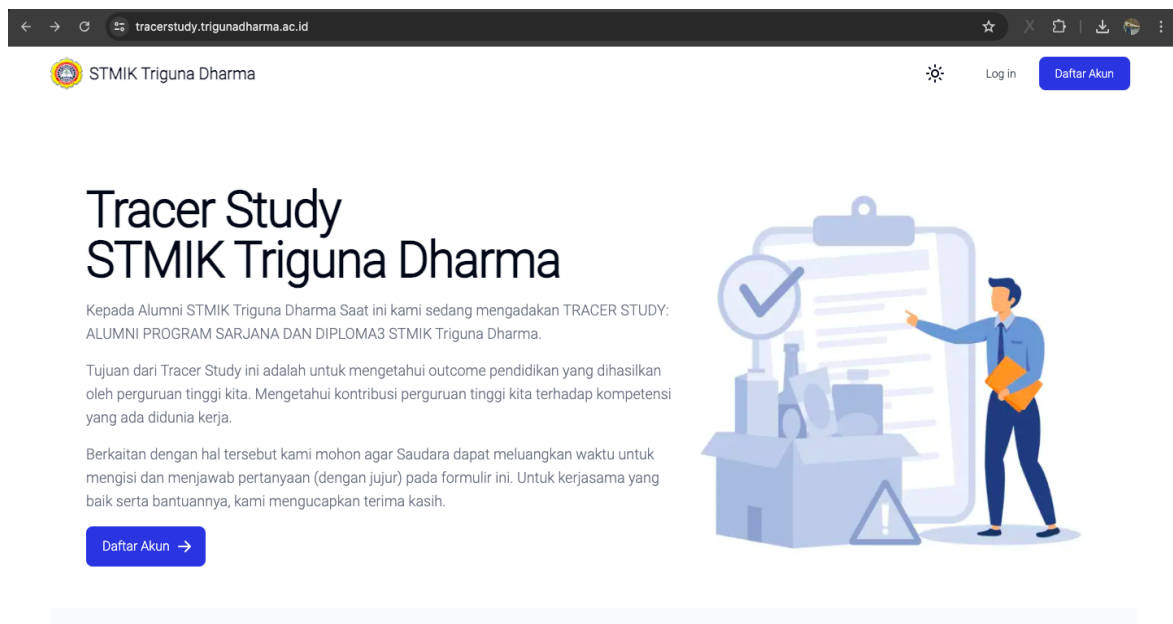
tracerstudy.trigunadharma.ac.id

STMIK Triguna Dharma

Log in

Daftar Akun

Tracer Study
STMIK Triguna Dharma

Kepada Alumni STMIK Triguna Dharma Saat ini kami sedang mengadakan TRACER STUDY: ALUMNI PROGRAM SARJANA DAN DIPLOMA3 STMIK Triguna Dharma.

Tujuan dari Tracer Study ini adalah untuk mengetahui outcome pendidikan yang dihasilkan oleh perguruan tinggi kita. Mengetahui kontribusi perguruan tinggi kita terhadap kompetensi yang ada didunia kerja.

Berkaitan dengan hal tersebut kami mohon agar Saudara dapat meluangkan waktu untuk mengisi dan menjawab pertanyaan (dengan jujur) pada formulir ini. Untuk kerjasama yang baik serta bantuannya, kami mengucapkan terima kasih.

Daftar Akun →